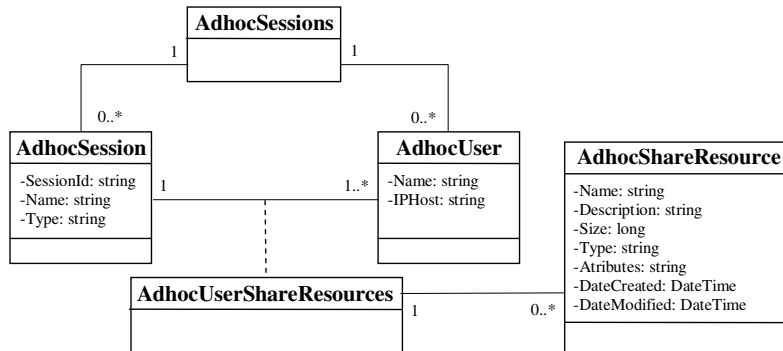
AdhocSessions

1

1

0..*

0..*

AdhocSession

-SessionId: string
-Name: string
-Type: string

1

1..*

AdhocUser

-Name: string
-IPHost: string

AdhocShareResource

-Name: string
-Description: string
-Size: long
-Type: string
-Atributes: string
-DateCreated: DateTime
-DateModified: DateTime

AdhocUserShareResources

1

0..*